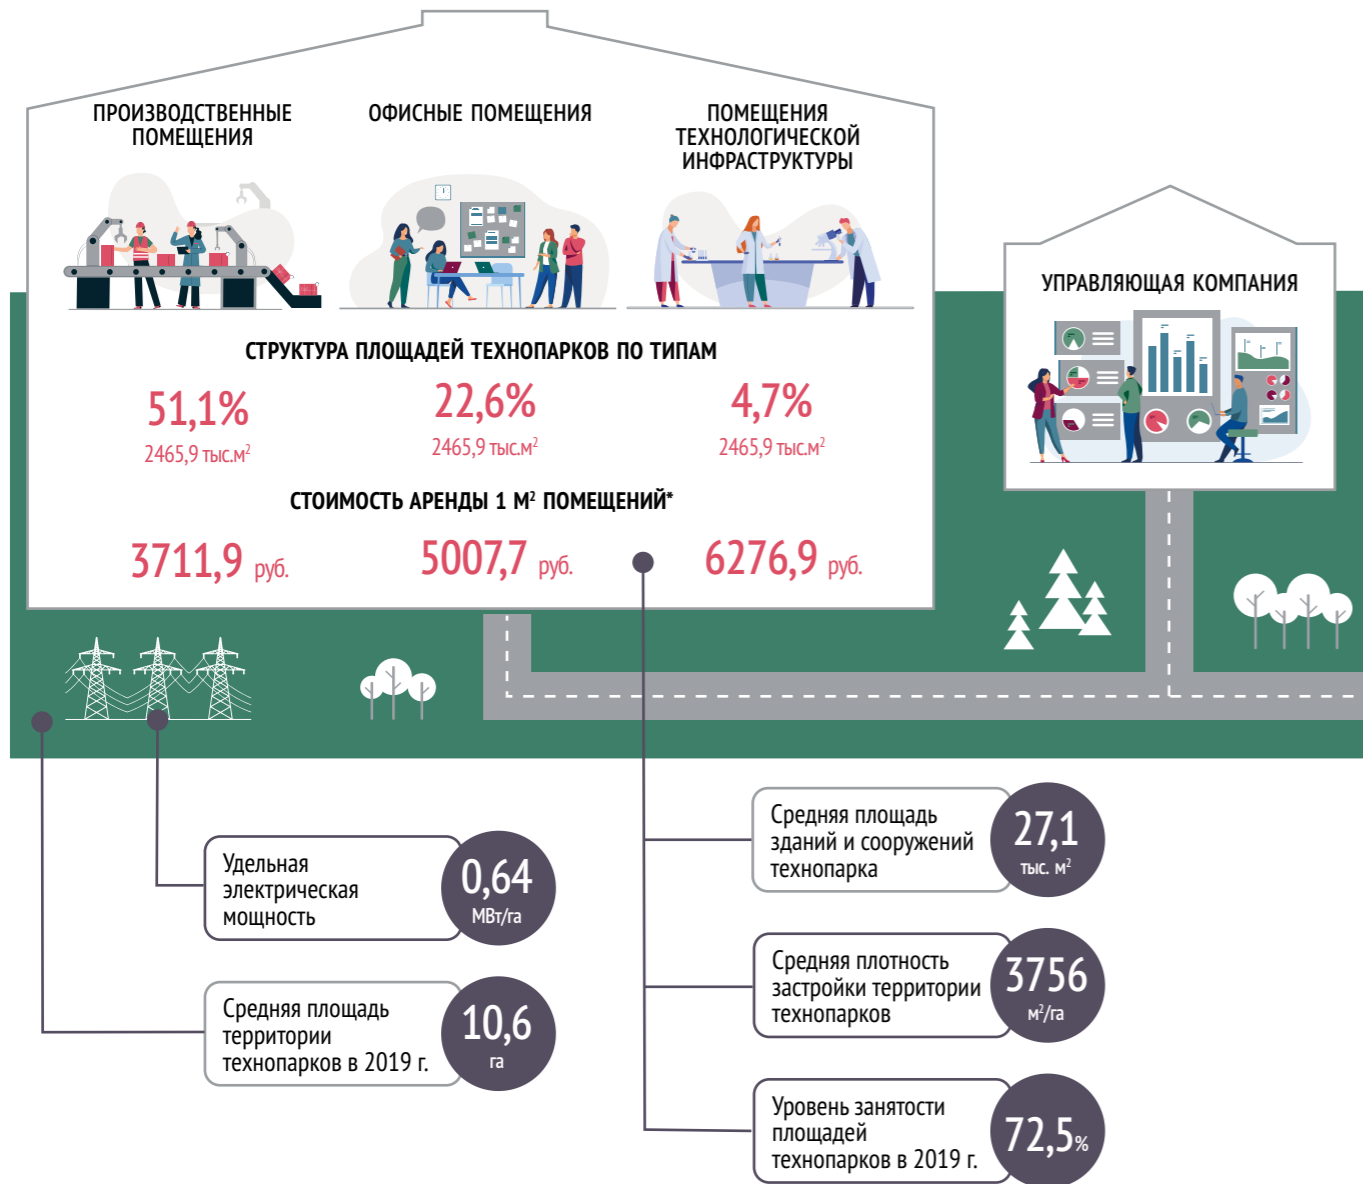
ПРОИЗВОДСТВЕННЫЕ ПОМЕЩЕНИЯ

ОФИСНЫЕ ПОМЕЩЕНИЯ

ПОМЕЩЕНИЯ ТЕХНОЛОГИЧЕСКОЙ ИНФРАСТРУКТУРЫ

УПРАВЛЯЮЩАЯ КОМПАНИЯ

СТРУКТУРА ПЛОЩАДЕЙ ТЕХНОПАРКОВ ПО ТИПАМ

51,1%
2465,9 тыс.м$^2$

22,6%
2465,9 тыс.м$^2$

4,7%
2465,9 тыс.м$^2$

СТОИМОСТЬ АРЕНДЫ 1 М$^2$ ПОМЕЩЕНИЙ*

3711,9 руб.

5007,7 руб.

6276,9 руб.

Средняя площадь зданий и сооружений технопарка
27,1 тыс. м$^2$

Удельная электрическая мощность
0,64 МВт/га

Средняя плотность застройки территории технопарков
3756 м$^2$/га

Средняя площадь территории технопарков в 2019 г.
10,6 га

Уровень занятости площадей технопарков в 2019 г.
72,5%